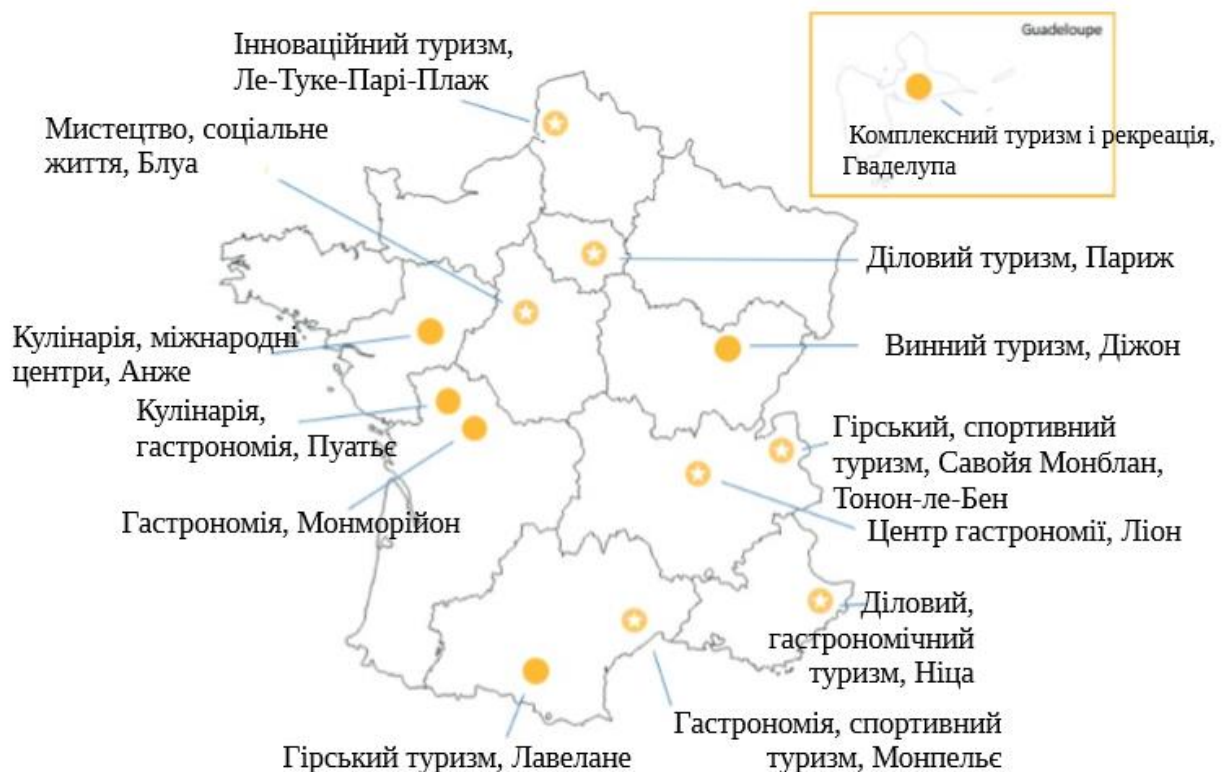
Інноваційний туризм, Ле-Туке-Парі-Плаж

Guadeloupe

Комплексний туризм і рекреація, Гваделупа

Мистецтво, соціальне життя, Блуа

Діловий туризм, Париж

Кулінарія, міжнародні центри, Анже

Винний туризм, Діжон

Кулінарія, гастрономія, Пуатьє

Гірський, спортивний туризм, Савойя Монблан, Тонон-ле-Бен

Гастрономія, Монморійон

Центр гастрономії, Ліон

Діловий, гастрономічний туризм, Ніца

Гастрономія, спортивний туризм, Монпельє

Гірський туризм, Лавелане